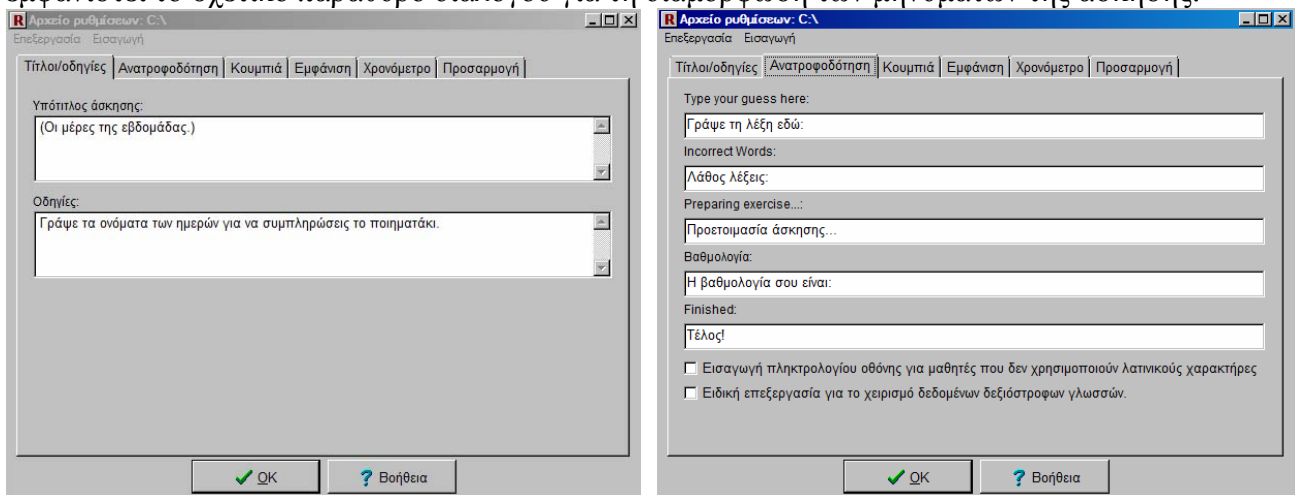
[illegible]

Αρχείο ρυθμίσεων: C:\
Επεξεργασία Εισαγωγή
Τίτλοι/οδηγίες | Ανατροφοδότηση | Κουμπιά | Εμφάνιση | Χρονόμετρο | Προσαρμογή

Υπότιτλος άσκησης:
(Οι μέρες της εβδομάδας.)

Οδηγίες:
Γράψε τα ονόματα των ημερών για να συμπληρώσεις το ποιηματάκι.

OK
Βοήθεια

Αρχείο ρυθμίσεων: C:\
Επεξεργασία Εισαγωγή
Τίτλοι/οδηγίες | Ανατροφοδότηση | Κουμπιά | Εμφάνιση | Χρονόμετρο | Προσαρμογή

Type your guess here:
Γράψε τη λέξη εδώ:

Incorrect Words:
Λάθος λέξεις:

Preparing exercise...:
Προετοιμασία άσκησης...

Βαθμολογία:
Η βαθμολογία σου είναι:

Finished:
Τέλος!

Εισαγωγή πληκτρολογίου οθόνης για μαθητές που δεν χρησιμοποιούν λατινικούς χαρακτήρες
Ειδική επεξεργασία για το χειρισμό δεδομένων δεξιόστροφων γλωσσών.

OK
Βοήθεια